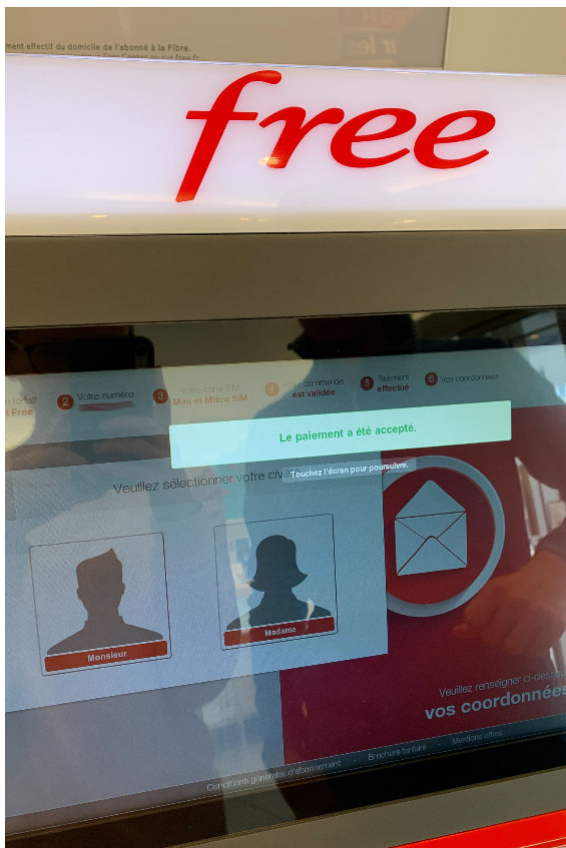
ment effectif du domicile de l'abonné à la Fibre.

free

n Free
2 Votre numéro
3 Votre carte SIM Mini et Micro SIM
4 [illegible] est validée
5 Paiement effectué
6 Vos coordonnées

Le paiement a été accepté.

Touchez l'écran pour poursuivre.

Veuillez sélectionner votre civ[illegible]

Monsieur

Madame

Veuillez renseigner ci-dessous vos coordonnées

Conditions générales d'abonnement - Brochure tarifaire - Mentions légales